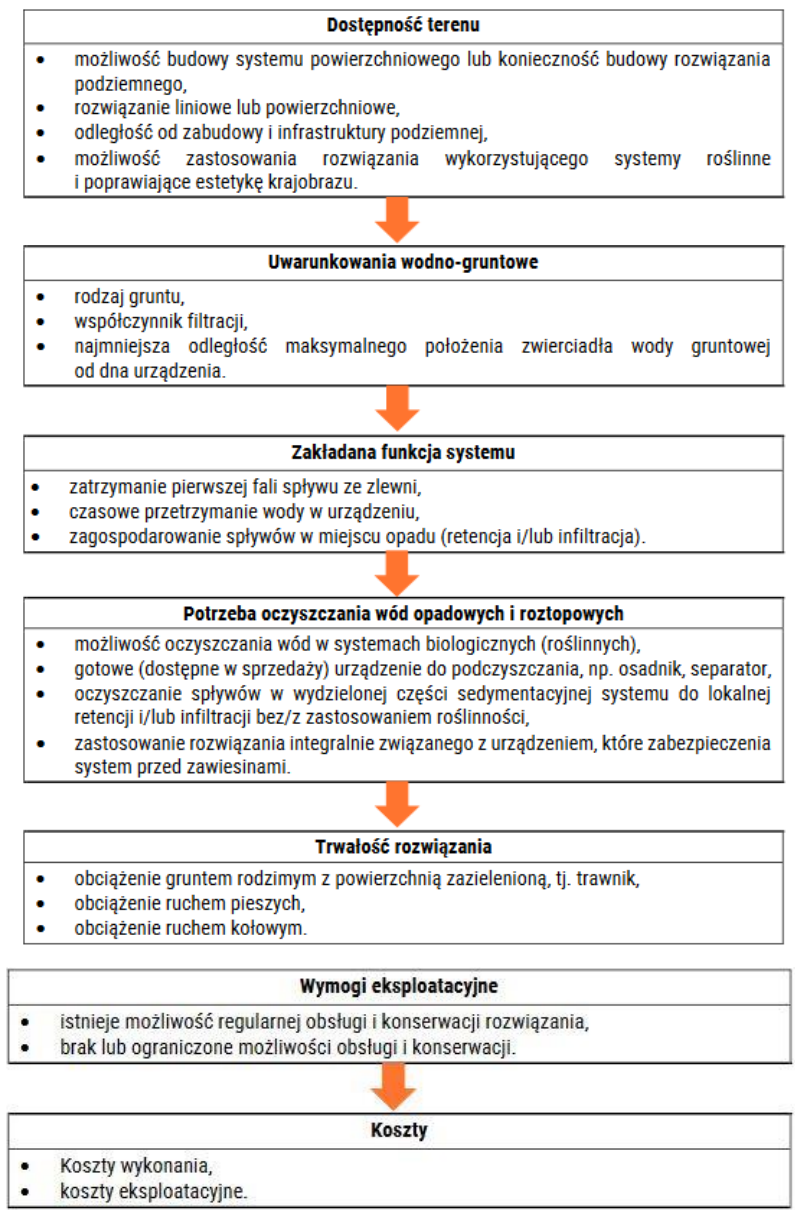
Dostępność terenu

- możliwość budowy systemu powierzchniowego lub konieczność budowy rozwiązania podziemnego,
- rozwiązanie liniowe lub powierzchniowe,
- odległość od zabudowy i infrastruktury podziemnej,
- możliwość zastosowania rozwiązania wykorzystującego systemy roślinne i poprawiające estetykę krajobrazu.

Uwarunkowania wodno-gruntowe

- rodzaj gruntu,
- współczynnik filtracji,
- najmniejsza odległość maksymalnego położenia zwierciadła wody gruntowej od dna urządzenia.

Zakładana funkcja systemu

- zatrzymanie pierwszej fali spływu ze zlewni,
- czasowe przetrzymanie wody w urządzeniu,
- zagospodarowanie spływów w miejscu opadu (retencja i/lub infiltracja).

Potrzeba oczyszczania wód opadowych i roztopowych

- możliwość oczyszczania wód w systemach biologicznych (roślinnych),
- gotowe (dostępne w sprzedaży) urządzenie do podczyszczania, np. osadnik, separator,
- oczyszczanie spływów w wydzielonej części sedymentacyjnej systemu do lokalnej retencji i/lub infiltracji bez/z zastosowaniem roślinności,
- zastosowanie rozwiązania integralnie związanego z urządzeniem, które zabezpieczenia system przed zawiesinami.

Trwałość rozwiązania

- obciążenie gruntem rodzimym z powierzchnią zazielenioną, tj. trawnik,
- obciążenie ruchem pieszych,
- obciążenie ruchem kołowym.

Wymogi eksploatacyjne

- istnieje możliwość regularnej obsługi i konserwacji rozwiązania,
- brak lub ograniczone możliwości obsługi i konserwacji.

Koszty

- Koszty wykonania,
- koszty eksploatacyjne.